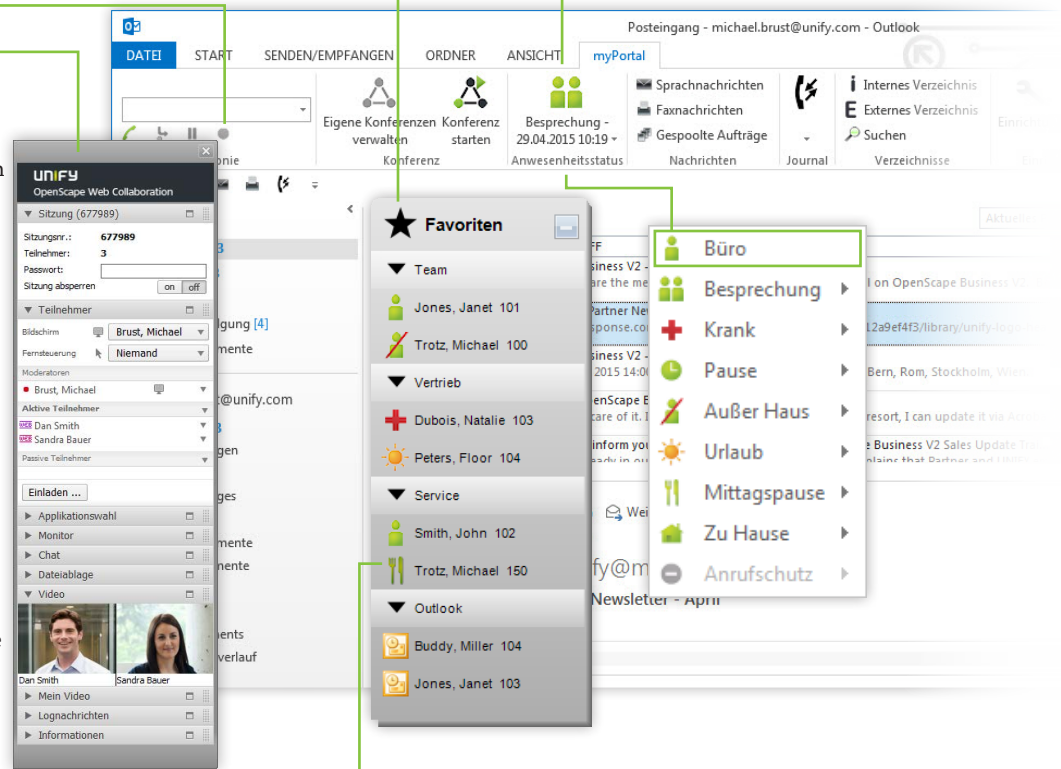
Posteingang - michael.brust@unify.com - Outlook

DATEI START SENDEN/EMPFANGEN ORDNER ANSICHT myPortal

Eigene Konferenzen verwalten
Konferenz starten
Konferenz
Besprechung - 29.04.2015 10:19
Anwesenheitsstatus
Sprachnachrichten
Faxnachrichten
Gespoolte Aufträge
Nachrichten
Journal
Internes Verzeichnis
Externes Verzeichnis
Suchen
Verzeichnisse
onie

UNIFY
OpenScape Web Collaboration
Sitzung (677989)
Sitzungsnr.: 677989
Teilnehmer: 3
Passwort:
Sitzung absperren on off
Teilnehmer
Bildschirm Brust, Michael
Fernsteuerung Niemand
Moderatoren
Brust, Michael
Aktive Teilnehmer
Dan Smith
Sandra Bauer
Passive Teilnehmer
Einladen ...
Applikationswahl
Monitor
Chat
Dateiablage
Video
Dan Smith
Sandra Bauer
Mein Video
Lognachrichten
Informationen

Favoriten
Team
Jones, Janet 101
Trotz, Michael 100
Vertrieb
Dubois, Natalie 103
Peters, Floor 104
Service
Smith, John 102
Trotz, Michael 150
Outlook
Buddy, Miller 104
Jones, Janet 103

Büro
Besprechung
Krank
Pause
Außer Haus
Urlaub
Mittagspause
Zu Hause
Anrufschutz

gung [4]
mente
t@unify.com
gen
ges
mente
nente
nents
verlauf

Aktuelles
siness V2
are the me
Partner Nev
sponse.co
siness V2
2015 14:0
penScape B
care of it. I
inform you
l on OpenScape Business V2
12a9ef4f3/library/unify-logo
Bern, Rom, Stockholm, Wien
resort, I can update it via
e Business V2 Sales Update
Wei
fy@m
Newsletter - April